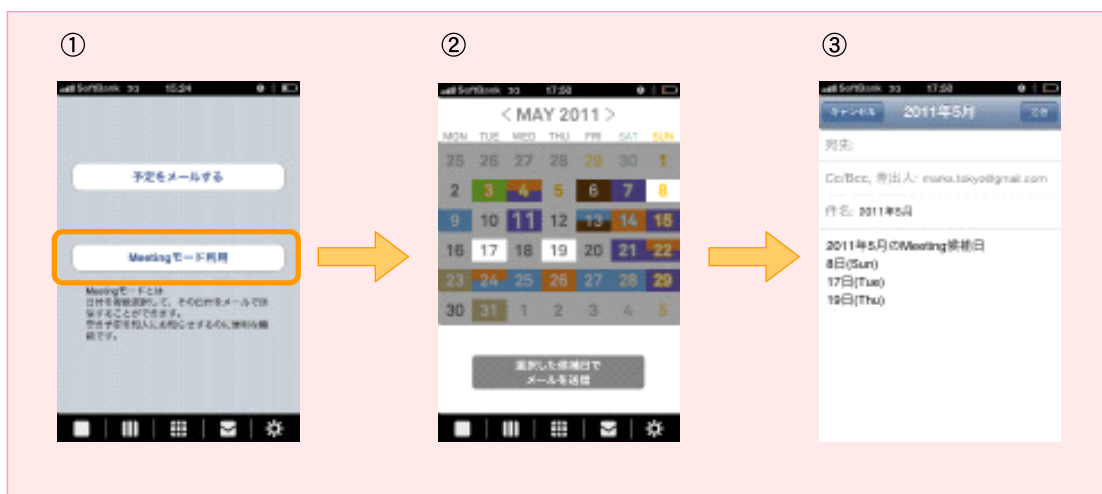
①

SoftBank 3G 15:24

予定をメールする

Meetingモード利用

Meetingモードとは
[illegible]

②

SoftBank 3G 17:50

< MAY 2011 >

| MON | TUE | WED | THU | FRI | SAT | SUN |
|---|---|---|---|---|---|---|
| 25 | 26 | 27 | 28 | 29 | 30 | 1 |
| 2 | 3 | 4 | 5 | 6 | 7 | 8 |
| 9 | 10 | 11 | 12 | 13 | 14 | 15 |
| 16 | 17 | 18 | 19 | 20 | 21 | 22 |
| 23 | 24 | 25 | 26 | 27 | 28 | 29 |
| 30 | 31 | 1 | 2 | 3 | 4 | 5 |

選択した候補日で
メールを送信

③

SoftBank 3G 17:50

キャンセル 2011年5月 送信

宛先:

Cc/Bcc, 差出人: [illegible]@gmail.com

件名: 2011年5月

2011年5月のMeeting候補日
8日(Sun)
17日(Tue)
19日(Thu)